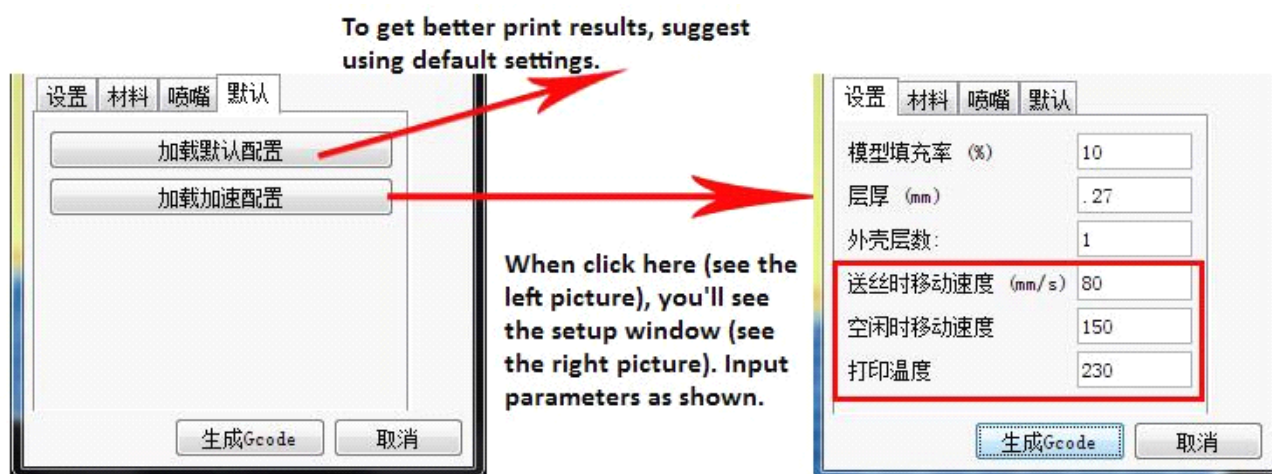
To get better print results, suggest using default settings.

设置 材料 喷嘴 默认

加载默认配置

加载加速配置

生成Gcode 取消

When click here (see the left picture), you'll see the setup window (see the right picture). Input parameters as shown.

设置 材料 喷嘴 默认

| | |
|---|---|
| 模型填充率 (%) | 10 |
| 层厚 (mm) | .27 |
| 外壳层数: | 1 |
| 送丝时移动速度 (mm/s) | 80 |
| 空闲时移动速度 | 150 |
| 打印温度 | 230 |

生成Gcode 取消